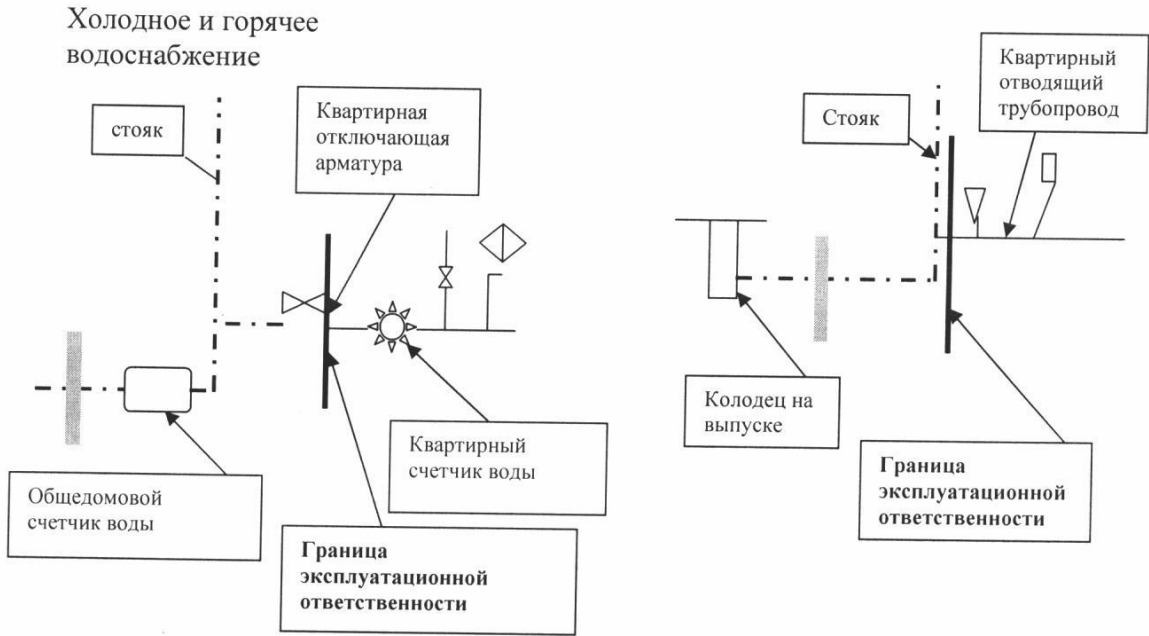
Холодное и горячее водоснабжение

стояк

Квартирная отключающая арматура

Квартирный счетчик воды

Общедомовой счетчик воды

Граница эксплуатационной ответственности

Стояк

Квартирный отводящий трубопровод

Колодец на выпуске

Граница эксплуатационной ответственности